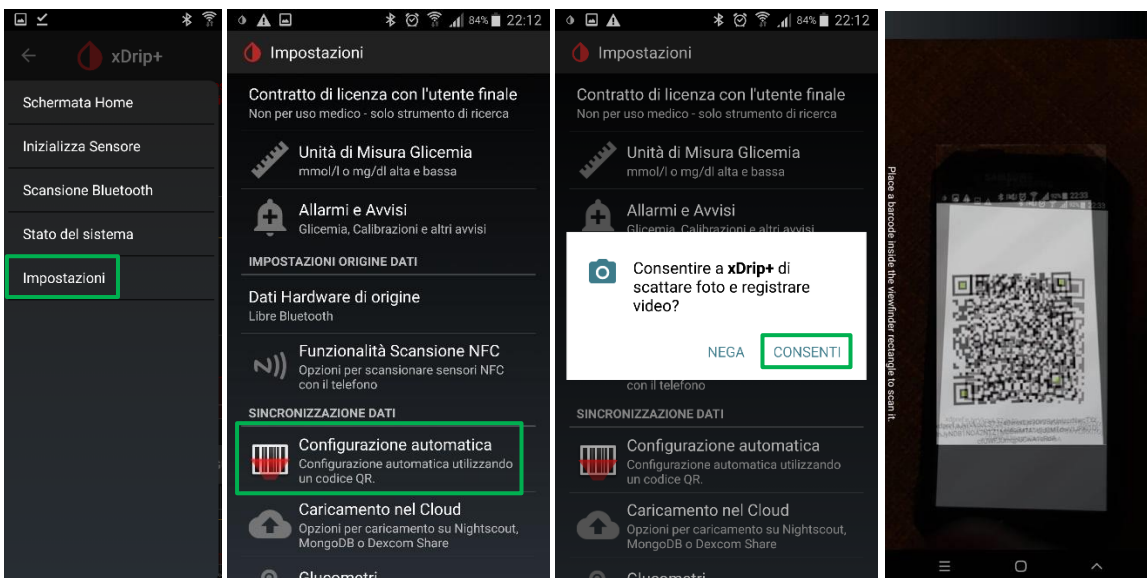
xDrip+

Schermata Home

Inizializza Sensore

Scansione Bluetooth

Stato del sistema

Impostazioni

84% 22:12

Impostazioni

Contratto di licenza con l'utente finale
Non per uso medico - solo strumento di ricerca

Unità di Misura Glicemia
mmol/l o mg/dl alta e bassa

Allarmi e Avvisi
Glicemia, Calibrazioni e altri avvisi

IMPOSTAZIONI ORIGINE DATI

Dati Hardware di origine
Libre Bluetooth

Funzionalità Scansione NFC
Opzioni per scansionare sensori NFC con il telefono

SINCRONIZZAZIONE DATI

Configurazione automatica
Configurazione automatica utilizzando un codice QR.

Caricamento nel Cloud
Opzioni per caricamento su Nightscout, MongoDB o Dexcom Share

Glucometri

84% 22:12

Impostazioni

Contratto di licenza con l'utente finale
Non per uso medico - solo strumento di ricerca

Unità di Misura Glicemia
mmol/l o mg/dl alta e bassa

Allarmi e Avvisi
Glicemia, Calibrazioni e altri avvisi

Consentire a **xDrip+** di scattare foto e registrare video?

NEGA CONSENTI

con il telefono

SINCRONIZZAZIONE DATI

Configurazione automatica
Configurazione automatica utilizzando un codice QR.

Caricamento nel Cloud
Opzioni per caricamento su Nightscout, MongoDB o Dexcom Share

Glucometri

Place a barcode inside the viewfinder rectangle to scan it.